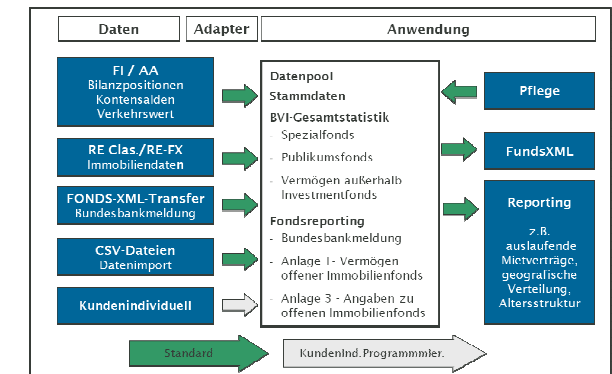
Daten

Adapter

Anwendung

FI / AA
Bilanzpositionen
Kontensalden
Verkehrswert

RE Clas./RE-FX
Immobiliendaten

FONDS-XML-Transfer
Bundesbankmeldung

CSV-Dateien
Datenimport

Kundenindividuell

Datenpool
Stammdaten
BVI-Gesamtstatistik
- Spezialfonds
- Publikumsfonds
- Vermögen außerhalb Investmentfonds
Fondsreporting
- Bundesbankmeldung
- Anlage 1 - Vermögen offener Immobilienfonds
- Anlage 3 - Angaben zu offenen Immobilienfonds

Pflege

FundsXML

Reporting
z.B.
auslaufende Mietverträge, geografische Verteilung, Altersstruktur

Standard

KundenInd.Programmier.